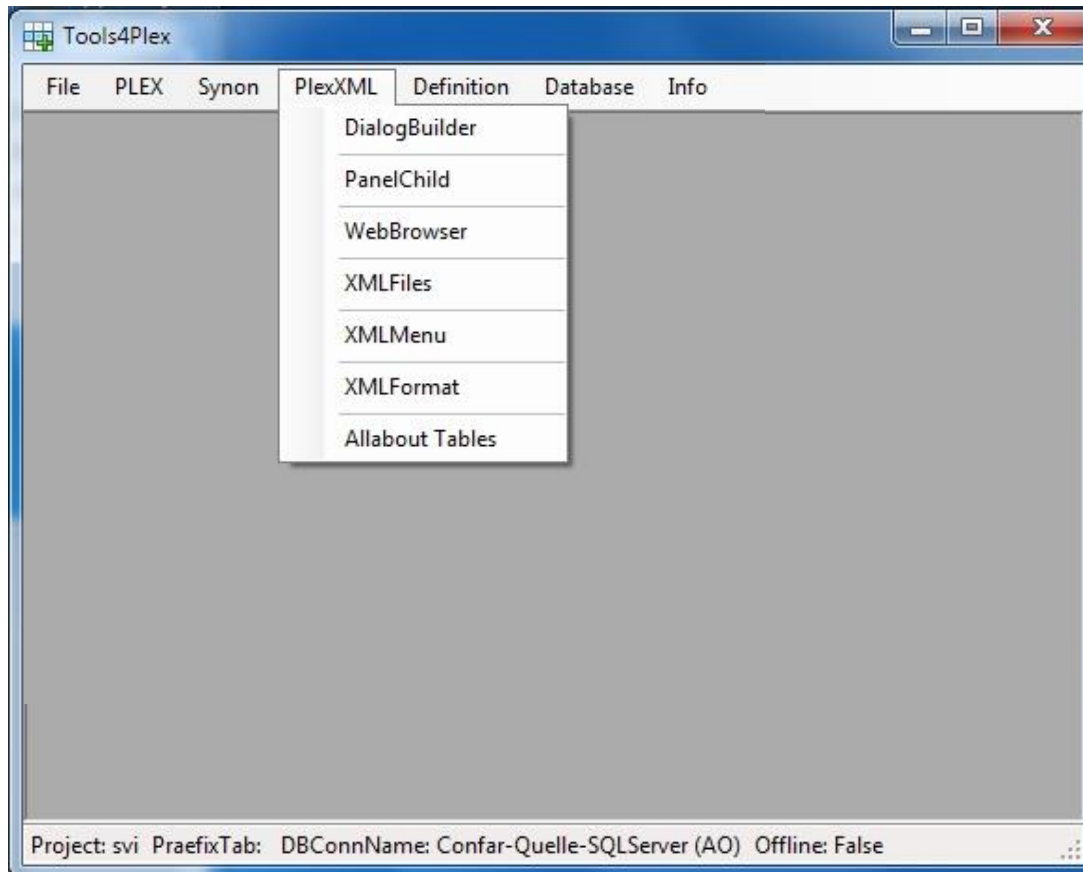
Tools4Plex

File PLEX Synon PlexXML Definition Database Info

DialogBuilder
PanelChild
WebBrowser
XMLFiles
XMLMenu
XMLFormat
Allabout Tables

Project: svi PraefixTab: DBConnName: Confar-Quelle-SQLServer (AO) Offline: False